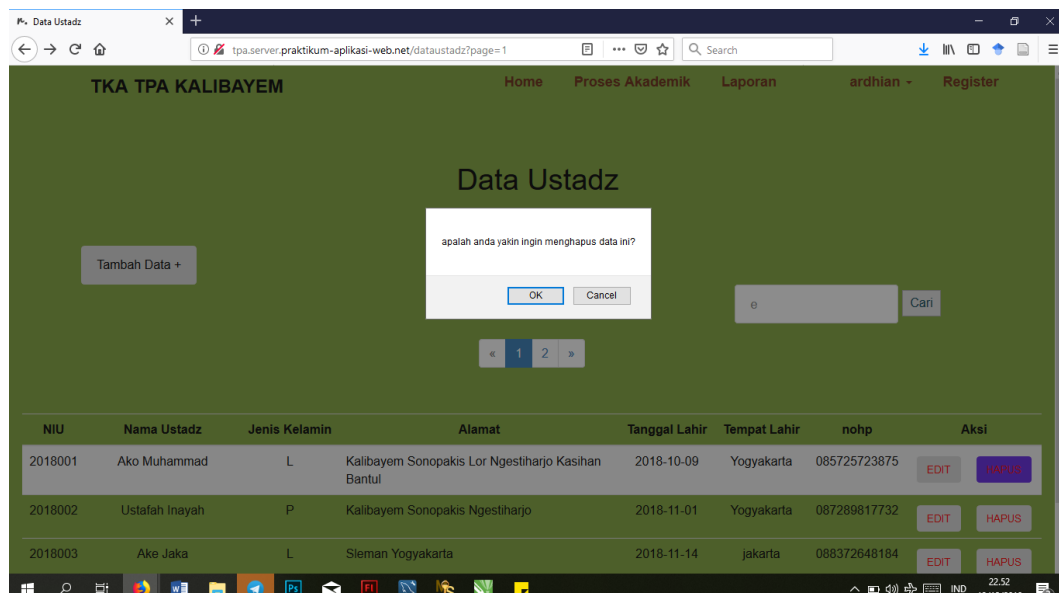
Data Ustadz

tpa.server.praktikum-aplikasi-web.net/dataustadz?page=1

Search

TKA TPA KALIBAYEM

Home Proses Akademik Laporan ardhian Register

Data Ustadz

Tambah Data +

apalah anda yakin ingin menghapus data ini?

OK Cancel

e

Cari

« 1 2 »

| NIU | Nama Ustadz | Jenis Kelamin | Alamat | Tanggal Lahir | Tempat Lahir | nohp | Aksi |
|---|---|---|---|---|---|---|---|
| 2018001 | Ako Muhammad | L | Kalibayem Sonopakis Lor Ngestiharjo Kasihan Bantul | 2018-10-09 | Yogyakarta | 085725723875 | EDIT HAPUS |
| 2018002 | Ustafah Inayah | P | Kalibayem Sonopakis Ngestiharjo | 2018-11-01 | Yogyakarta | 087289817732 | EDIT HAPUS |
| 2018003 | Ake Jaka | L | Sleman Yogyakarta | 2018-11-14 | jakarta | 088372648184 | EDIT HAPUS |

IND 22.52